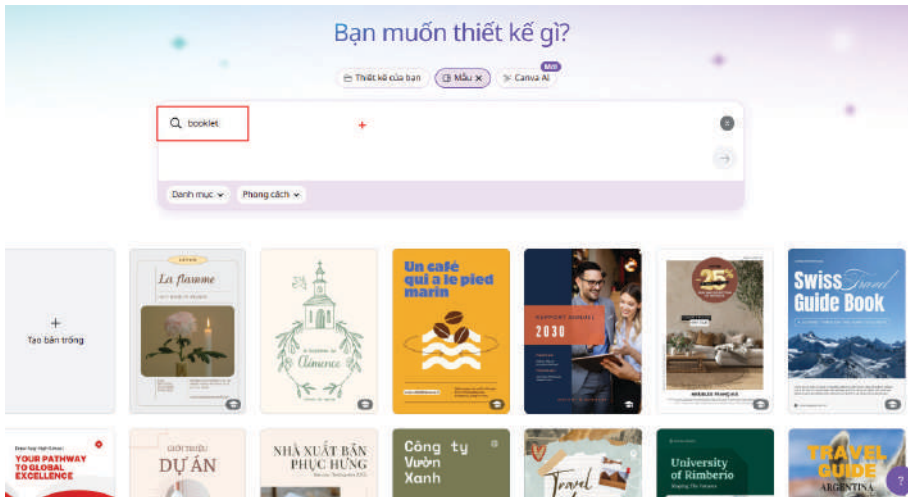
Bạn muốn thiết kế gì?

Thiết kế của bạn
Mẫu
Mới
Canva AI

booklet

Danh mục
Phong cách

Tạo bản trống

La flamme

Clémence

Un café qui a le pied marin

RAPPORT ANNUEL
2030

25%

MEUBLES FRANÇAIS

Swiss Travel Guide Book

YOUR PATHWAY TO GLOBAL EXCELLENCE

GIỚI THIỆU
DỰ ÁN

NHÀ XUẤT BẢN PHỤC HƯNG

Công ty Vườn Xanh

Travel

University of Rimberio

TRAVEL GUIDE
ARGENTINA

?